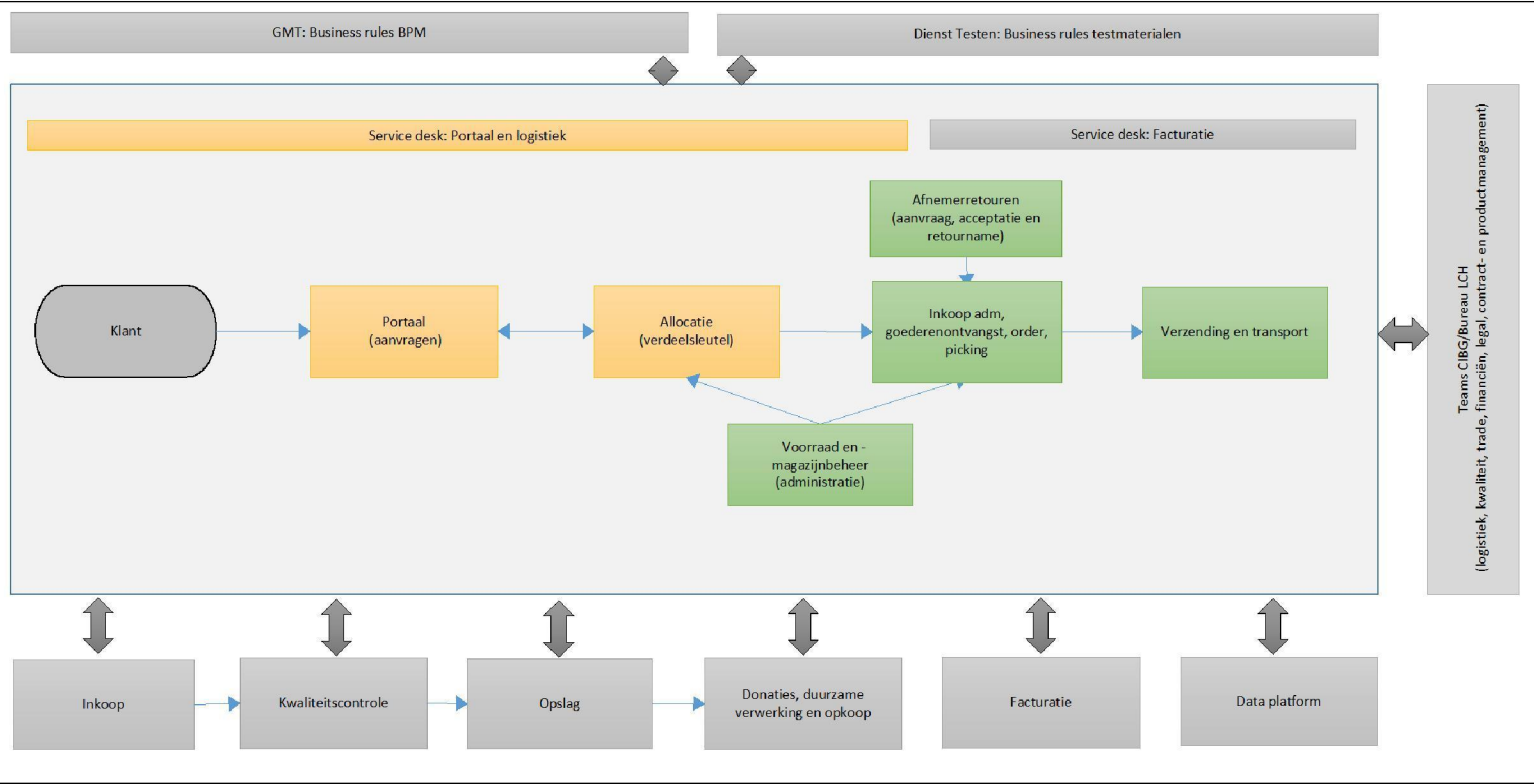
GMT: Business rules BPM

Dienst Testen: Business rules testmaterialen

Service desk: Portaal en logistiek

Service desk: Facturatie

Afnemerretouren (aanvraag, acceptatie en retourname)

Klant

Portaal (aanvragen)

Allocatie (verdeelsleutel)

Inkoop adm, goederenontvangst, order, picking

Verzending en transport

Voorraad en -magazijnbeheer (administratie)

Teams CIBG/Bureau LCH (logistiek, kwaliteit, trade, financiën, legal, contract- en productmanagement)

Inkoop

Kwaliteitscontrole

Opslag

Donaties, duurzame verwerking en opkoop

Facturatie

Data platform